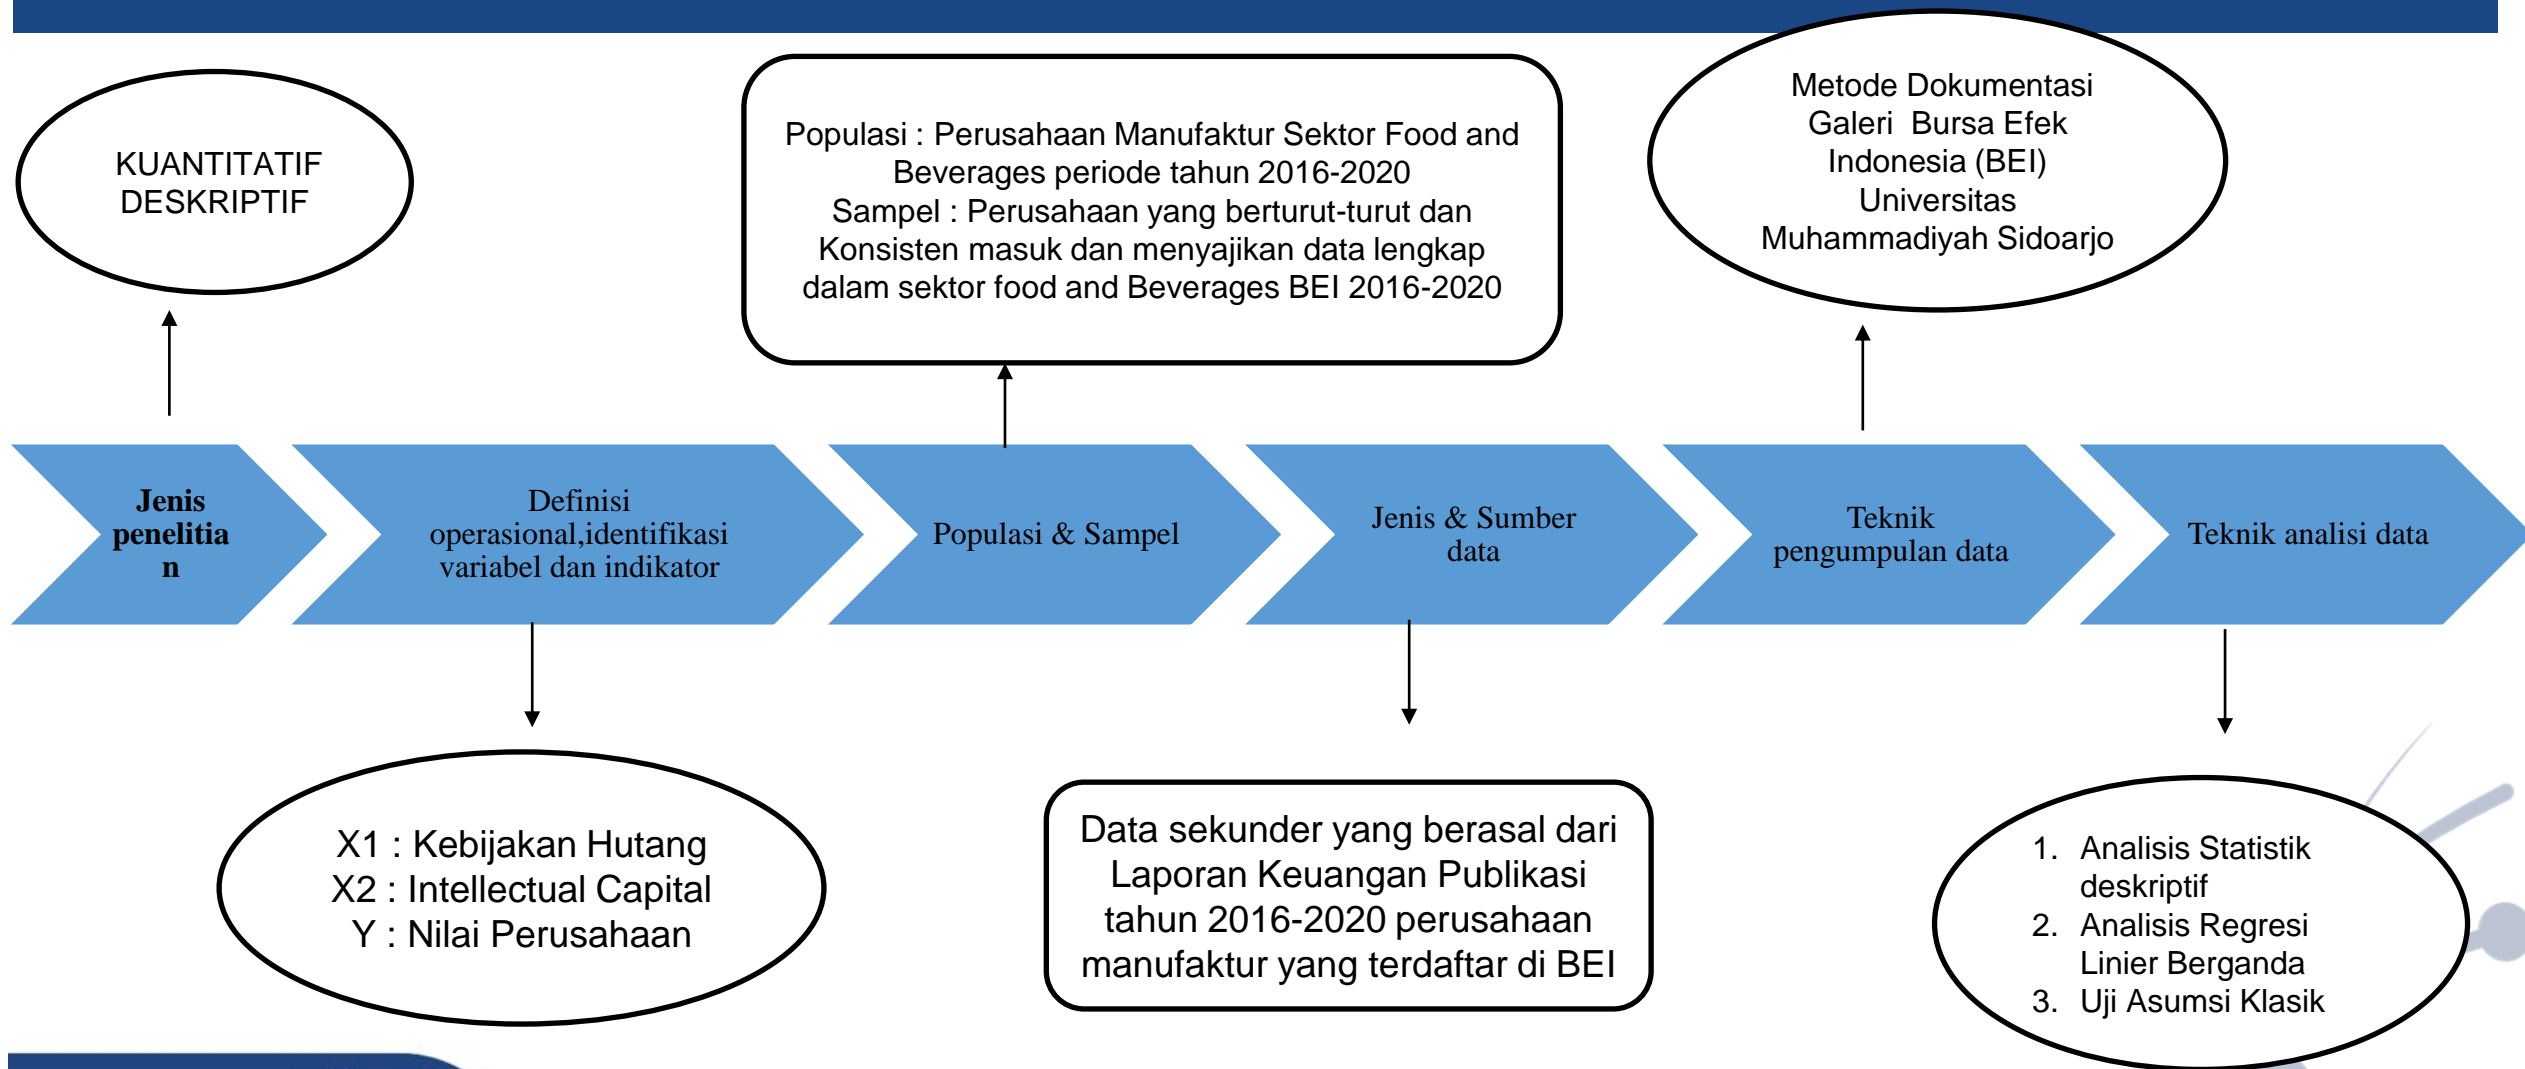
KUANTITATIF DESKRIPTIF

Populasi : Perusahaan Manufaktur Sektor Food and Beverages periode tahun 2016-2020
Sampel : Perusahaan yang berturut-turut dan Konsisten masuk dan menyajikan data lengkap dalam sektor food and Beverages BEI 2016-2020

Metode Dokumentasi
Galeri Bursa Efek Indonesia (BEI)
Universitas Muhammadiyah Sidoarjo

Jenis penelitian

Definisi operasional,identifikasi variabel dan indikator

Populasi & Sampel

Jenis & Sumber data

Teknik pengumpulan data

Teknik analisi data

X1 : Kebijakan Hutang
X2 : Intellectual Capital
Y : Nilai Perusahaan

Data sekunder yang berasal dari Laporan Keuangan Publikasi tahun 2016-2020 perusahaan manufaktur yang terdaftar di BEI

1. Analisis Statistik deskriptif
2. Analisis Regresi Linier Berganda
3. Uji Asumsi Klasik